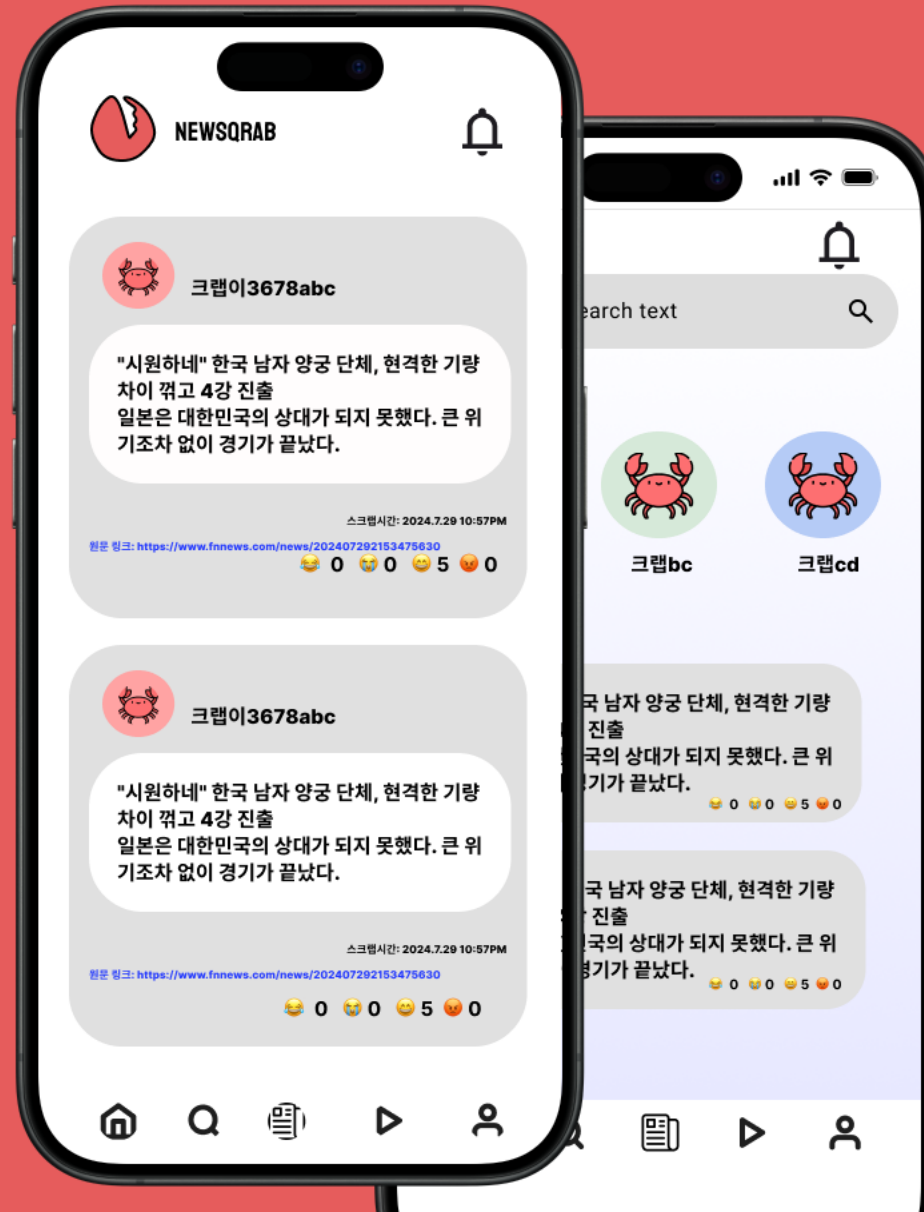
NEWSQRAB

크랩이3678abc

"시원하네" 한국 남자 양궁 단체, 현격한 기량 차이 꺾고 4강 진출
일본은 대한민국의 상대가 되지 못했다. 큰 위기조차 없이 경기가 끝났다.

스크랩시간: 2024.7.29 10:57PM

원문 링크: https://www.fnnews.com/news/202407292153475630

😂 0 😭 0 😊 5 😡 0

크랩이3678abc

"시원하네" 한국 남자 양궁 단체, 현격한 기량 차이 꺾고 4강 진출
일본은 대한민국의 상대가 되지 못했다. 큰 위기조차 없이 경기가 끝났다.

스크랩시간: 2024.7.29 10:57PM

원문 링크: https://www.fnnews.com/news/202407292153475630

😂 0 😭 0 😊 5 😡 0

earch text

크랩bc

크랩cd

국 남자 양궁 단체, 현격한 기량
진출
국의 상대가 되지 못했다. 큰 위
기가 끝났다.

😂 0 😭 0 😊 5 😡 0

국 남자 양궁 단체, 현격한 기량
진출
국의 상대가 되지 못했다. 큰 위
기가 끝났다.

😂 0 😭 0 😊 5 😡 0